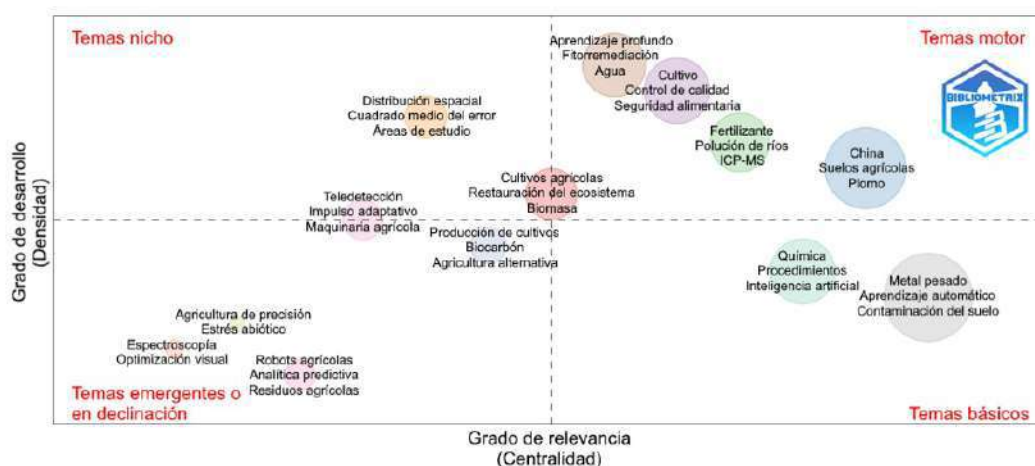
Temas nicho

Temas motor

BIBLIOMETRIX

Aprendizaje profundo
Fitorremediación
Agua

Cultivo
Control de calidad
Seguridad alimentaria

Distribución espacial
Cuadrado medio del error
Áreas de estudio

Fertilizante
Polución de ríos
ICP-MS

China
Suelos agrícolas
Plomo

Cultivos agrícolas
Restauración del ecosistema
Biomasa

Teledetección
Impulso adaptativo
Maquinaria agrícola

Producción de cultivos
Biocarbón
Agricultura alternativa

Química
Procedimientos
Inteligencia artificial

Metal pesado
Aprendizaje automático
Contaminación del suelo

Agricultura de precisión
Estrés abiótico
Espectroscopía
Optimización visual

Robots agrícolas
Analítica predictiva
Residuos agrícolas

Temas emergentes o en declinación

Temas básicos

Grado de desarrollo
(Densidad)

Grado de relevancia
(Centralidad)